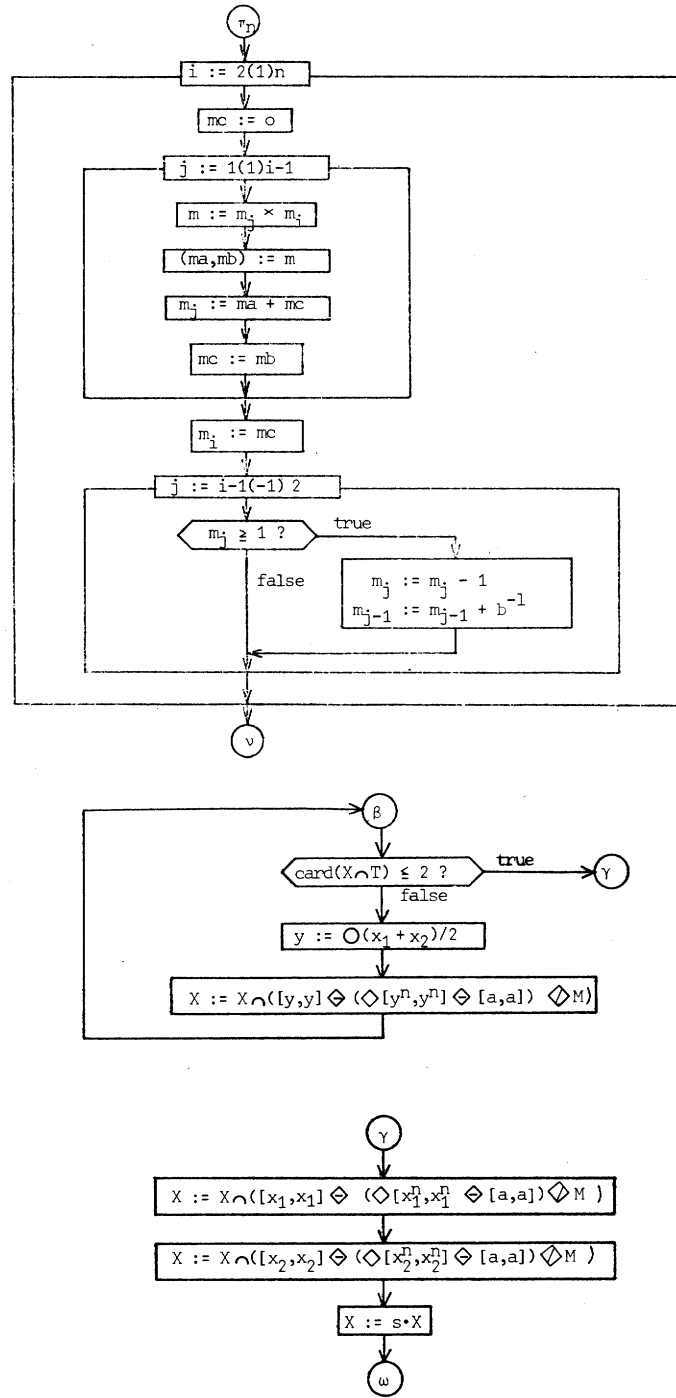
$\pi_n$

i := 2(1)n

mc := o

j := 1(1)i-1

m := $m_j \times m_i$

(ma,mb) := m

$m_j$ := ma + mc

mc := mb

$m_i$ := mc

j := i-1(-1) 2

$m_j \geq 1$ ?

true

false

$m_j := m_j - 1$
$m_{j-1} := m_{j-1} + b^{-1}$

ν

β

card(X⋂T) ≤ 2 ?

true

false

γ

y := ○$(x_1 + x_2)/2$

X := X⋂([y,y] ⊖ (◇[$y^n$,$y^n$] ⊖ [a,a]) ⧄M)

γ

X := X⋂([$x_1$,$x_1$] ⊖ (◇[$x_1^n$,$x_1^n$] ⊖ [a,a])⧄M )

X := X⋂([$x_2$,$x_2$] ⊖ (◇[$x_2^n$,$x_2^n$] ⊖ [a,a])⧄M )

X := s•X

ω